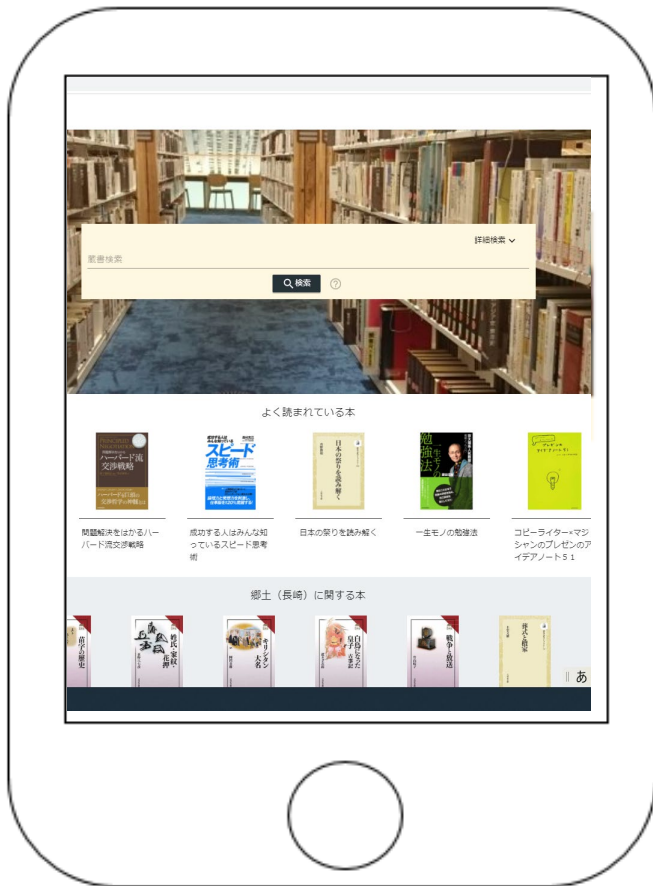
詳細検索

蔵書検索

検索

?

よく読まれている本

ハーバード流交渉戦略

スピード思考術

日本の祭りを読み解く

一生モノの勉強法

問題解決をはかるハーバード流交渉戦略

成功する人はみんな知っているスピード思考術

日本の祭りを読み解く

一生モノの勉強法

コピーライター×マジシャンのプレゼンのアイデアノート５１

郷土（長崎）に関する本

苗字の歴史

姓氏・家紋・花押

キリシタン大名

自分で作った皇子

戦争と敗送

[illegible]

あ